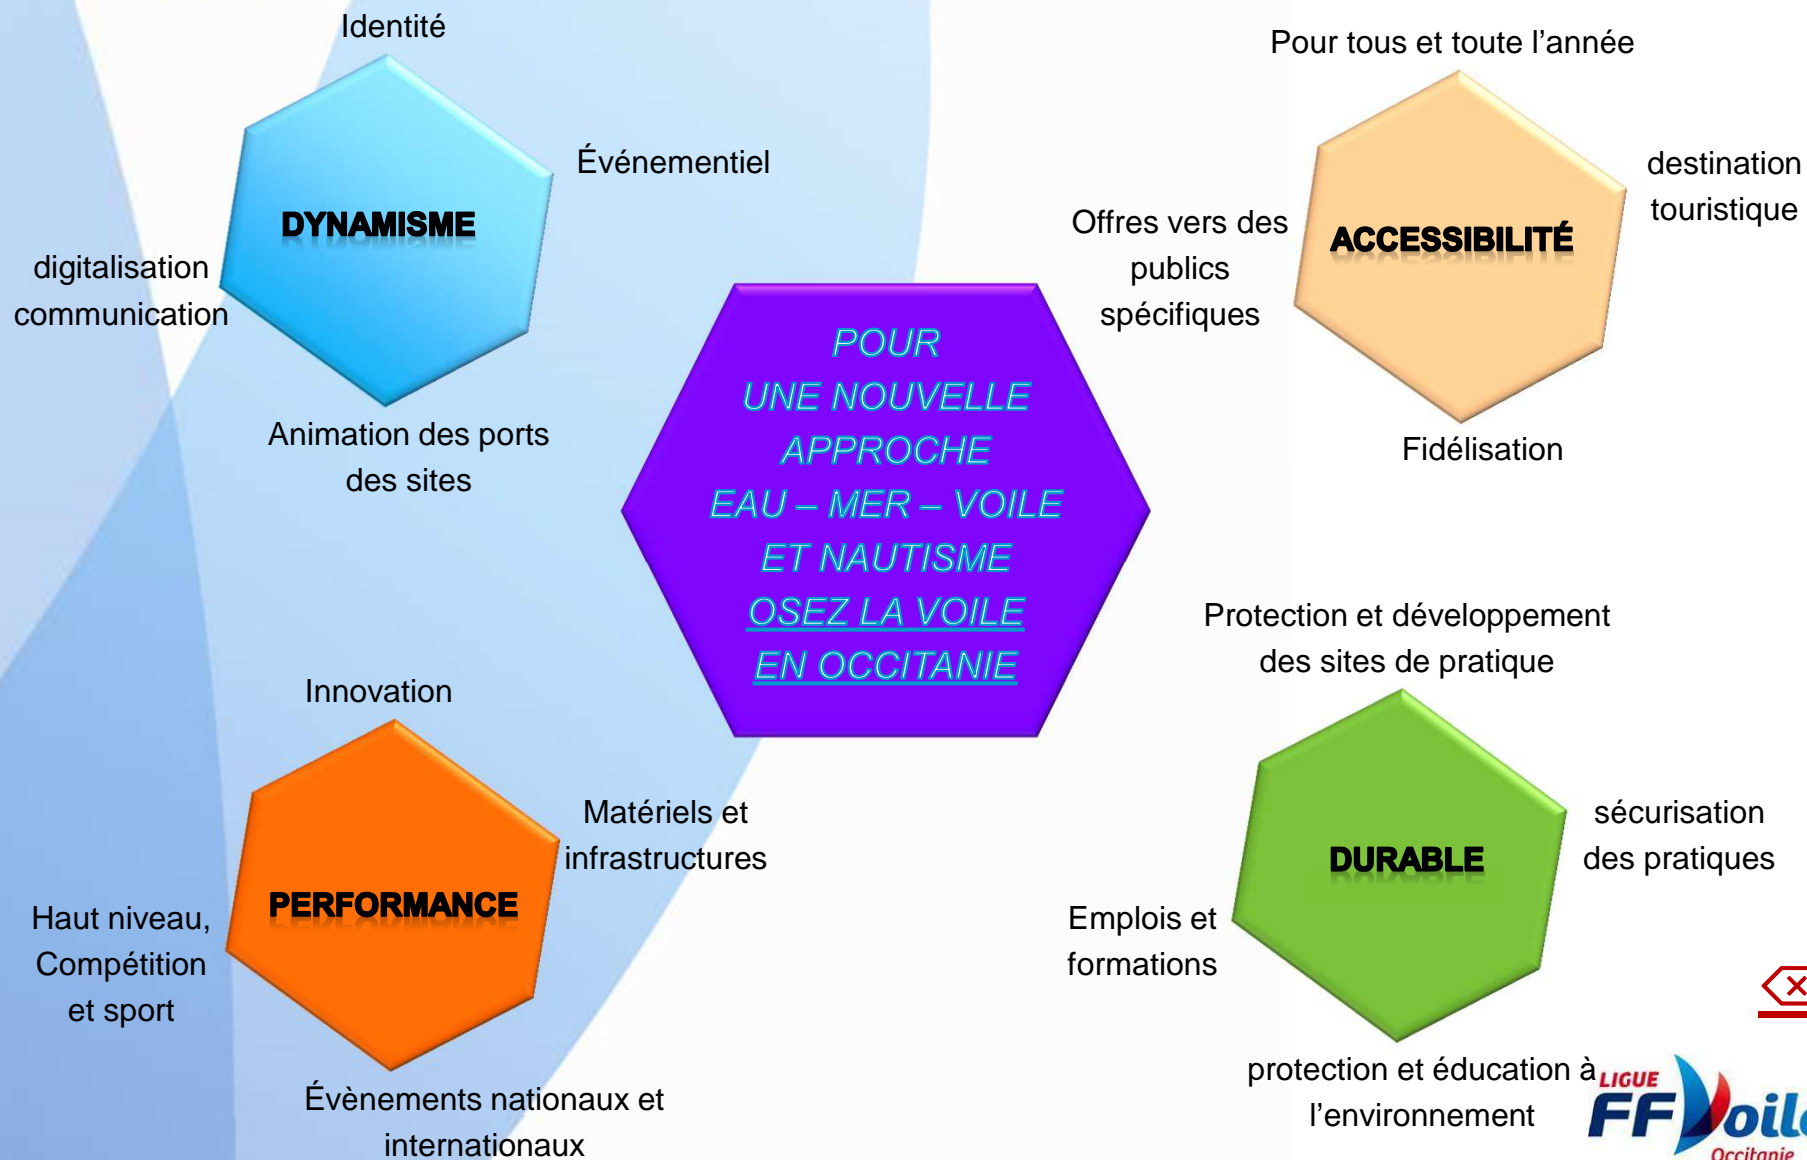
Identité

Événementiel

DYNAMISME

digitalisation communication

Animation des ports des sites

Pour tous et toute l'année

destination touristique

Offres vers des publics spécifiques

ACCESSIBILITÉ

Fidélisation

POUR
UNE NOUVELLE
APPROCHE
EAU – MER – VOILE
ET NAUTISME
OSEZ LA VOILE
EN OCCITANIE

Protection et développement des sites de pratique

Innovation

Matériels et infrastructures

PERFORMANCE

Haut niveau, Compétition et sport

Évènements nationaux et internationaux

DURABLE

sécurisation des pratiques

Emplois et formations

protection et éducation à l'environnement

LIGUE
FF Voile
Occitanie